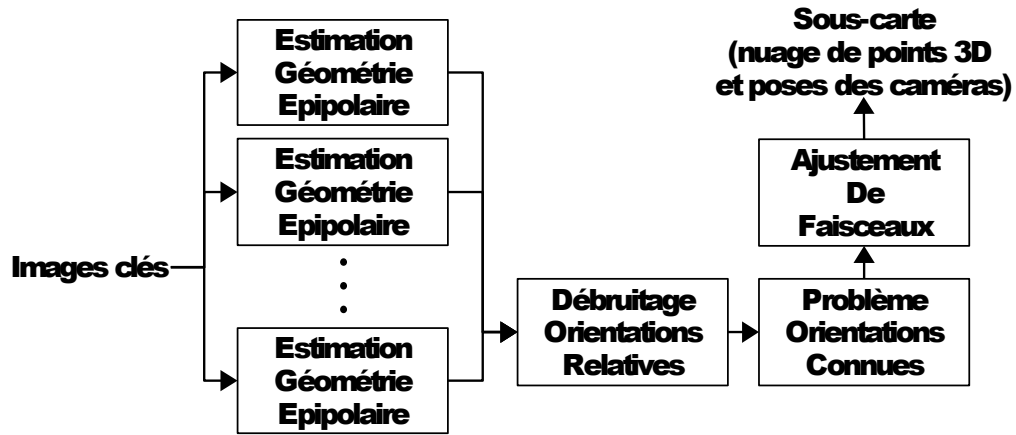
Images clés

Estimation Géométrie Epipolaire

Estimation Géométrie Epipolaire

⋮

Estimation Géométrie Epipolaire

Débruitage Orientations Relatives

Problème Orientations Connues

Ajustement De Faisceaux

Sous-carte (nuage de points 3D et poses des caméras)